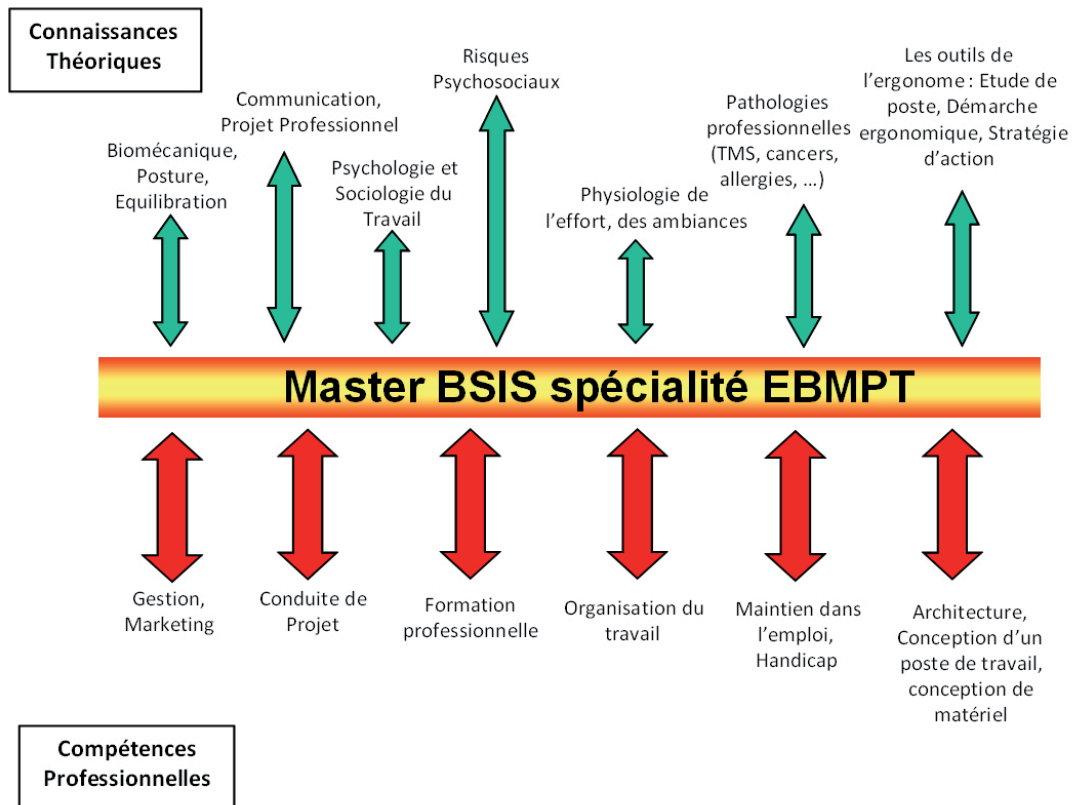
Connaissances Théoriques

Biomécanique, Posture, Equilibration

Communication, Projet Professionnel

Psychologie et Sociologie du Travail

Risques Psychosociaux

Physiologie de l'effort, des ambiances

Pathologies professionnelles (TMS, cancers, allergies, …)

Les outils de l'ergonome : Etude de poste, Démarche ergonomique, Stratégie d'action

Master BSIS spécialité EBMPT

Gestion, Marketing

Conduite de Projet

Formation professionnelle

Organisation du travail

Maintien dans l'emploi, Handicap

Architecture, Conception d'un poste de travail, conception de matériel

Compétences Professionnelles